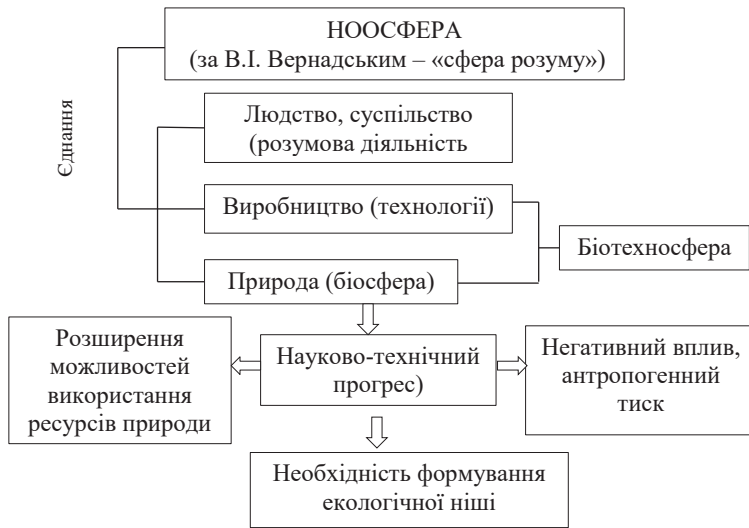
НООСФЕРА
(за В.І. Вернадським – «сфера розуму»)

Єднання

Людство, суспільство (розумова діяльність

Виробництво (технології)

Біотехносфера

Природа (біосфера)

Розширення можливостей використання ресурсів природи

Науково-технічний прогрес)

Негативний вплив, антропогенний тиск

Необхідність формування екологічної ніші